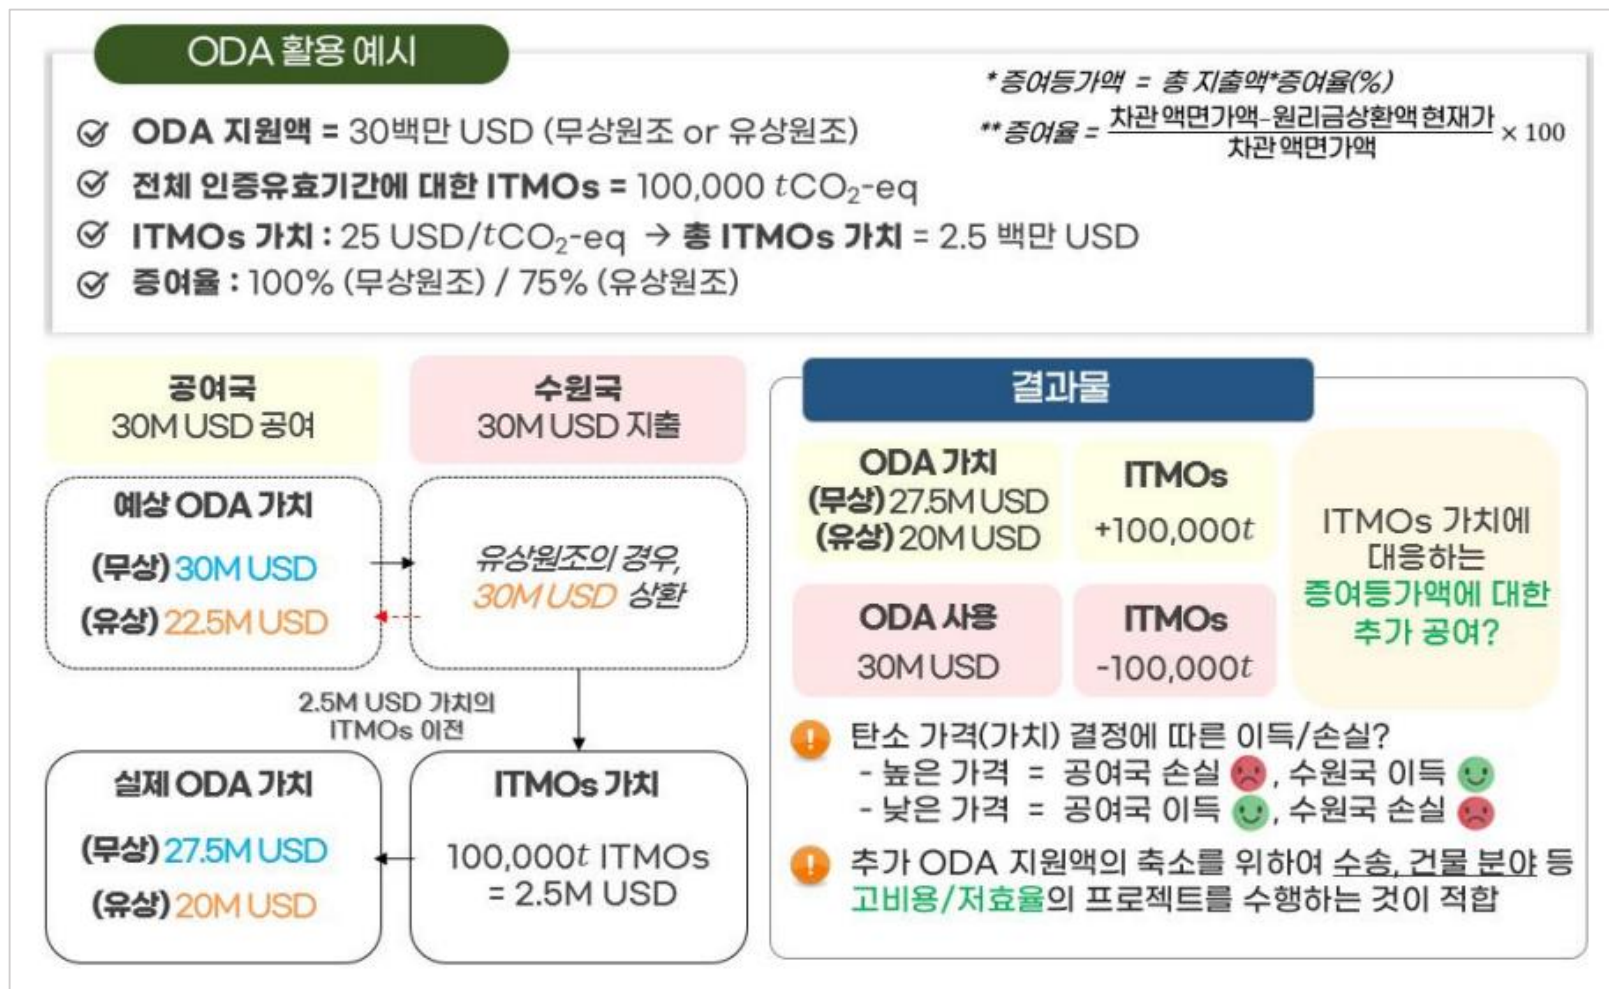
ODA 활용 예시

*증여등가액 = 총 지출액*증여율(%)

**증여율 = $\frac{\text{차관 액면가액-원리금상환액 현재가}}{\text{차관 액면가액}} \times 100$

ODA 지원액 = 30백만 USD (무상원조 or 유상원조)

전체 인증유효기간에 대한 ITMOs = 100,000 $tCO_2$-eq

ITMOs 가치 : 25 USD/$tCO_2$-eq → 총 ITMOs 가치 = 2.5 백만 USD

증여율 : 100% (무상원조) / 75% (유상원조)

공여국
30M USD 공여

수원국
30M USD 지출

예상 ODA 가치
(무상) 30M USD
(유상) 22.5M USD

유상원조의 경우, 30M USD 상환

2.5M USD 가치의 ITMOs 이전

실제 ODA 가치
(무상) 27.5M USD
(유상) 20M USD

ITMOs 가치
100,000$t$ ITMOs
= 2.5M USD

결과물

ODA 가치
(무상) 27.5M USD
(유상) 20M USD

ITMOs
+100,000$t$

ITMOs 가치에 대응하는 증여등가액에 대한 추가 공여?

ODA 사용
30M USD

ITMOs
-100,000$t$

탄소 가격(가치) 결정에 따른 이득/손실?
- 높은 가격 = 공여국 손실, 수원국 이득
- 낮은 가격 = 공여국 이득, 수원국 손실

추가 ODA 지원액의 축소를 위하여 수송, 건물 분야 등 고비용/저효율의 프로젝트를 수행하는 것이 적합